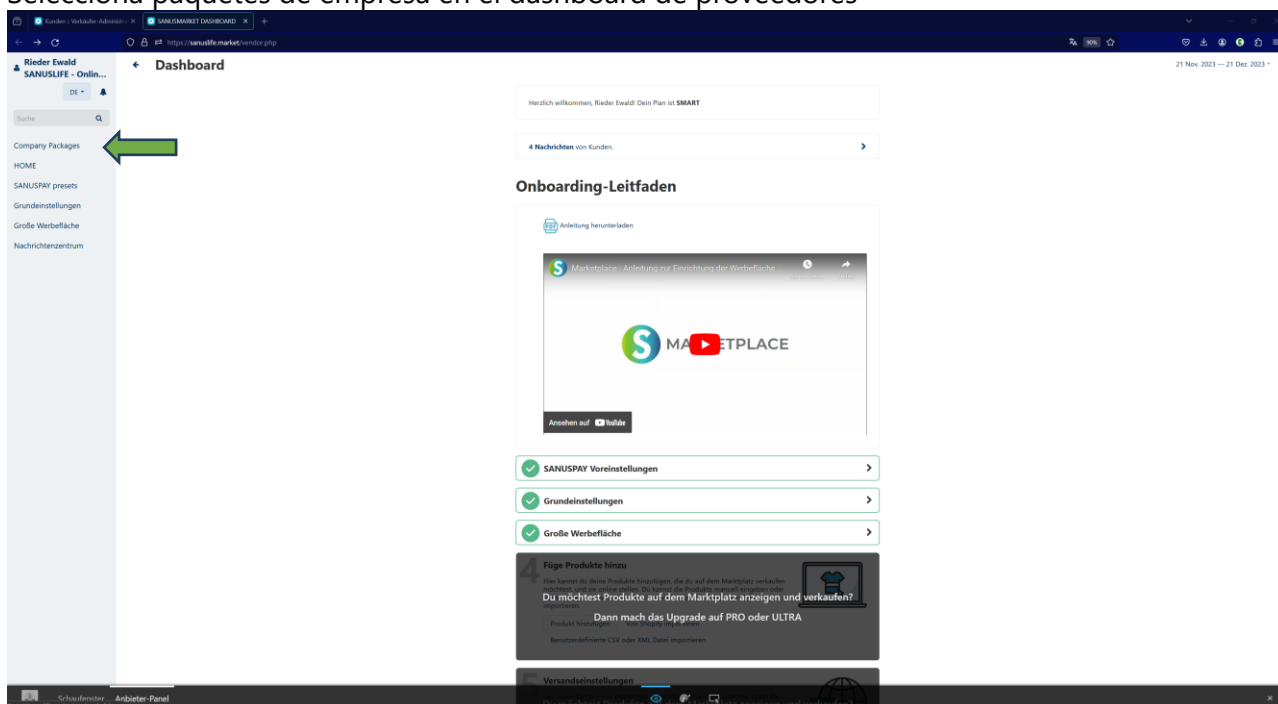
Selecciona paquetes de empresa en el dashboard de proveedores

Kunden · Verkäufer-Administr... ×
SANUSMARKET DASHBOARD ×

https://sanuslife.market/vendor.php

90%

Rieder Ewald
SANUSLIFE - Onlin...

DE

Suche

Company Packages
HOME
SANUSPAY presets
Grundeinstellungen
Große Werbefläche
Nachrichtenzentrum

Dashboard

21 Nov. 2023 — 21 Dez. 2023

Herzlich willkommen, Rieder Ewald! Dein Plan ist SMART

4 Nachrichten von Kunden.

Onboarding-Leitfaden

Anleitung herunterladen

Marketplace - Anleitung zur Einrichtung der Werbefläche

MA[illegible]ETPLACE

Ansehen auf YouTube

SANUSPAY Voreinstellungen

Grundeinstellungen

Große Werbefläche

4

Füge Produkte hinzu

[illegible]

Du möchtest Produkte auf dem Marktplatz anzeigen und verkaufen?

Dann mach das Upgrade auf PRO oder ULTRA

Produkt hinzufügen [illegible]

Benutzerdefinierte CSV oder XML Datei importieren

5

Versandseinstellungen

Schaufenster
Anbieter-Panel